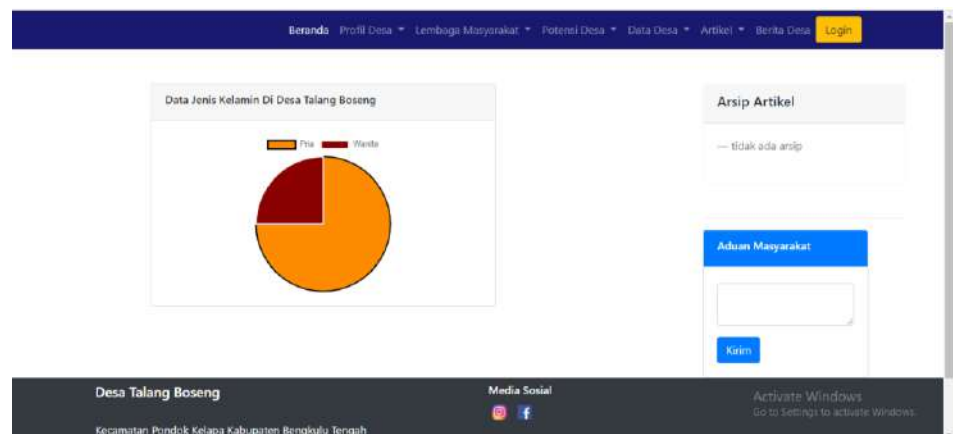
Beranda Profil Desa ▾ Lembaga Masyarakat ▾ Potensi Desa ▾ Data Desa ▾ Artikel ▾ Berita Desa Login

Data Jenis Kelamin Di Desa Talang Boseng

Pria Wanita

Arsip Artikel

— tidak ada arsip

Aduan Masyarakat

Kirim

Desa Talang Boseng

Kecamatan Pondok Kelapa Kabupaten Bengkulu Tengah

Media Sosial

Activate Windows
Go to Settings to activate Windows.